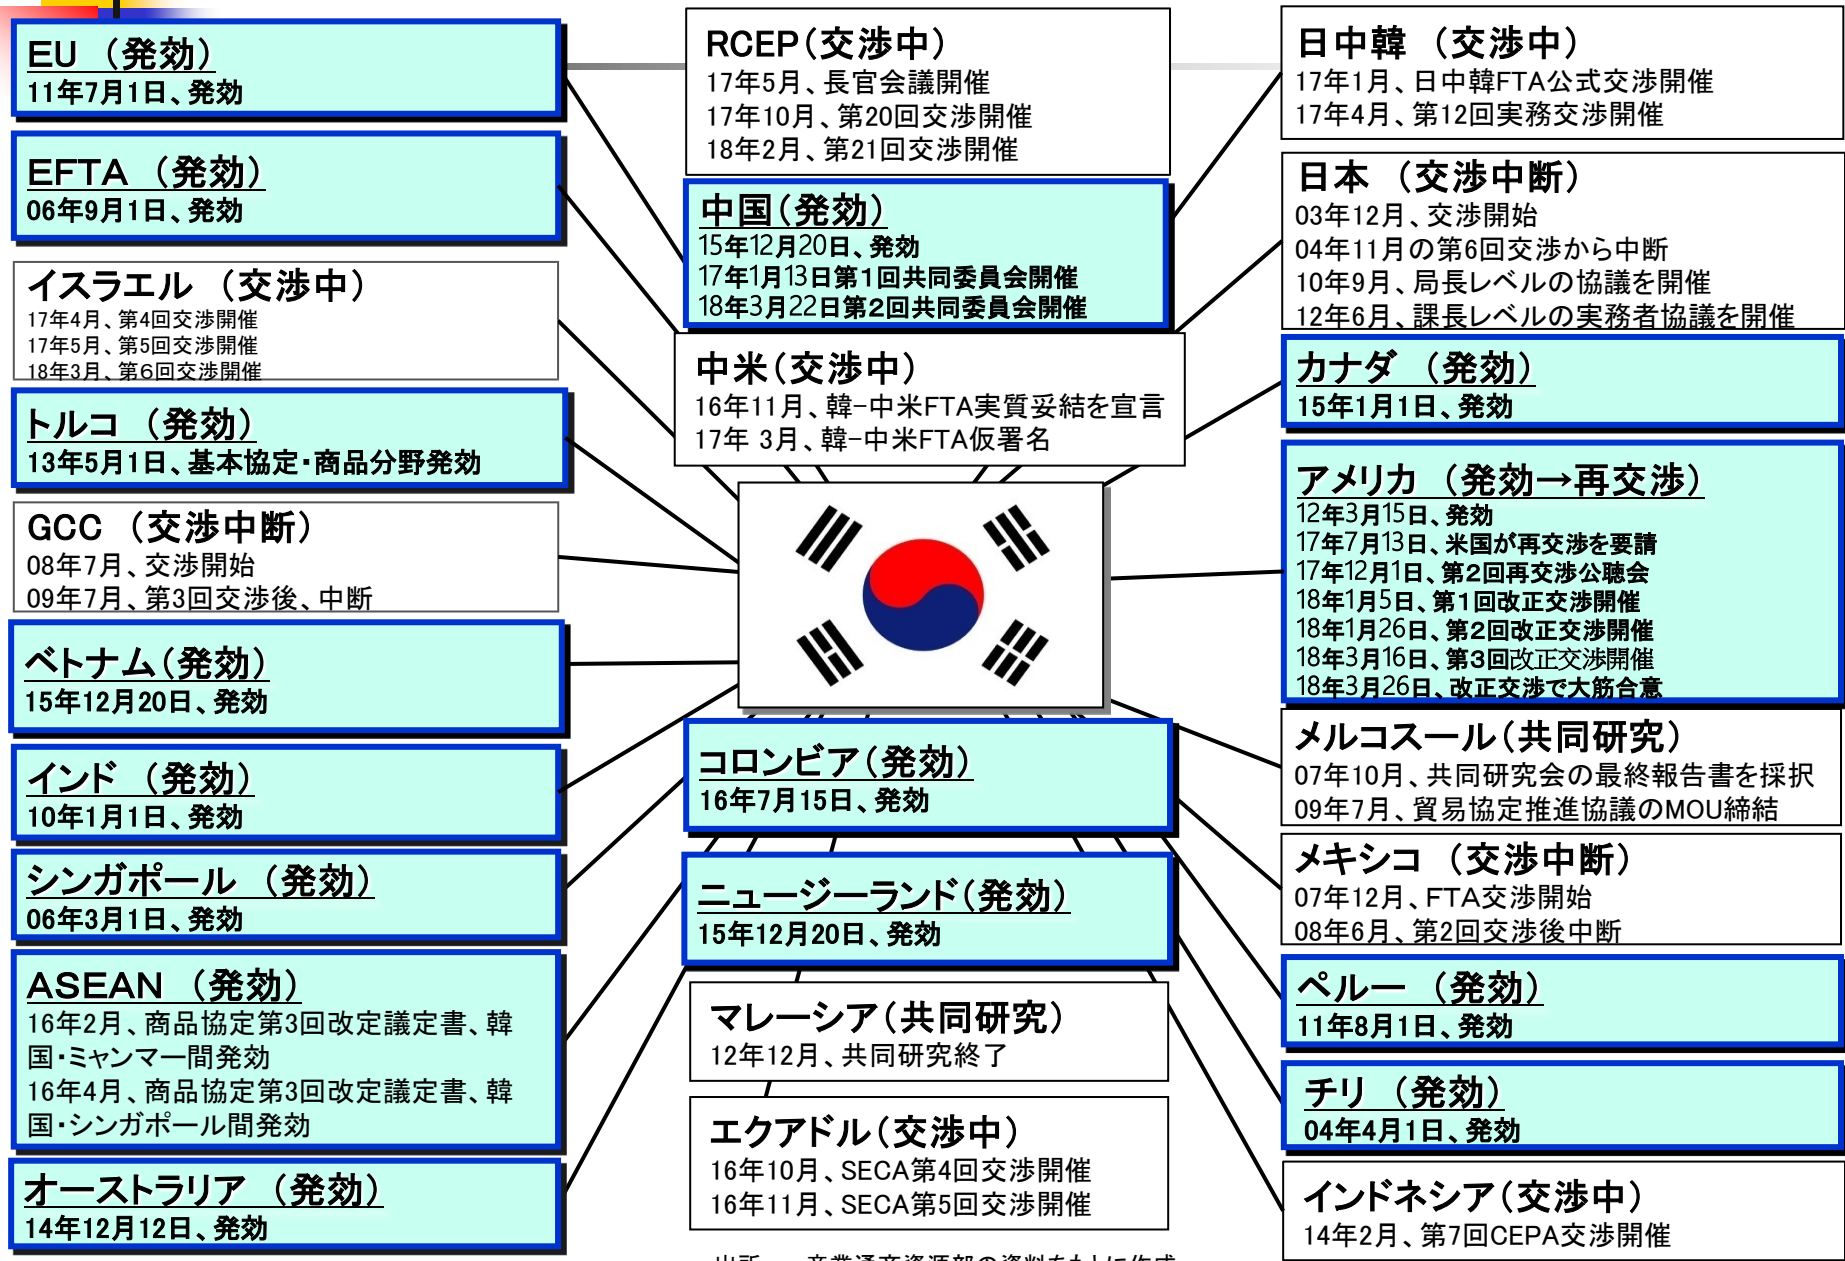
EU（発効）
11年7月1日、発効

EFTA（発効）
06年9月1日、発効

イスラエル（交渉中）
17年4月、第4回交渉開催
17年5月、第5回交渉開催
18年3月、第6回交渉開催

トルコ（発効）
13年5月1日、基本協定･商品分野発効

GCC（交渉中断）
08年7月、交渉開始
09年7月、第3回交渉後、中断

ベトナム（発効）
15年12月20日、発効

インド（発効）
10年1月1日、発効

シンガポール（発効）
06年3月1日、発効

ASEAN（発効）
16年2月、商品協定第3回改定議定書、韓国･ミャンマー間発効
16年4月、商品協定第3回改定議定書、韓国･シンガポール間発効

オーストラリア（発効）
14年12月12日、発効

RCEP（交渉中）
17年5月、長官会議開催
17年10月、第20回交渉開催
18年2月、第21回交渉開催

中国（発効）
15年12月20日、発効
17年1月13日第1回共同委員会開催
18年3月22日第2回共同委員会開催

中米（交渉中）
16年11月、韓-中米FTA実質妥結を宣言
17年 3月、韓-中米FTA仮署名

コロンビア（発効）
16年7月15日、発効

ニュージーランド（発効）
15年12月20日、発効

マレーシア（共同研究）
12年12月、共同研究終了

エクアドル（交渉中）
16年10月、SECA第4回交渉開催
16年11月、SECA第5回交渉開催

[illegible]

日中韓（交渉中）
17年1月、日中韓FTA公式交渉開催
17年4月、第12回実務交渉開催

日本（交渉中断）
03年12月、交渉開始
04年11月の第6回交渉から中断
10年9月、局長レベルの協議を開催
12年6月、課長レベルの実務者協議を開催

カナダ（発効）
15年1月1日、発効

アメリカ（発効→再交渉）
12年3月15日、発効
17年7月13日、米国が再交渉を要請
17年12月1日、第2回再交渉公聴会
18年1月5日、第1回改正交渉開催
18年1月26日、第2回改正交渉開催
18年3月16日、第3回改正交渉開催
18年3月26日、改正交渉で大筋合意

メルコスール（共同研究）
07年10月、共同研究会の最終報告書を採択
09年7月、貿易協定推進協議のMOU締結

メキシコ（交渉中断）
07年12月、FTA交渉開始
08年6月、第2回交渉後中断

ペルー（発効）
11年8月1日、発効

チリ（発効）
04年4月1日、発効

インドネシア（交渉中）
14年2月、第7回CEPA交渉開催